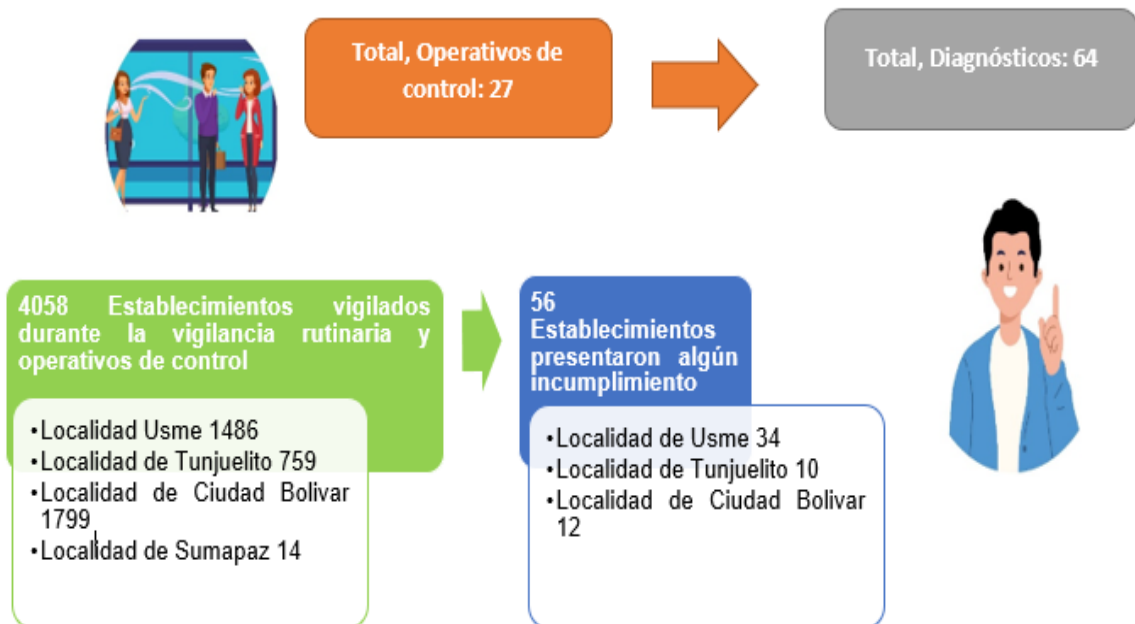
Total, Operativos de control: 27

Total, Diagnósticos: 64

4058 Establecimientos vigilados durante la vigilancia rutinaria y operativos de control

•Localidad Usme 1486
•Localidad de Tunjuelito 759
•Localidad de Ciudad Bolivar 1799
•Localidad de Sumapaz 14

56 Establecimientos presentaron algún incumplimiento

•Localidad de Usme 34
•Localidad de Tunjuelito 10
•Localidad de Ciudad Bolivar 12